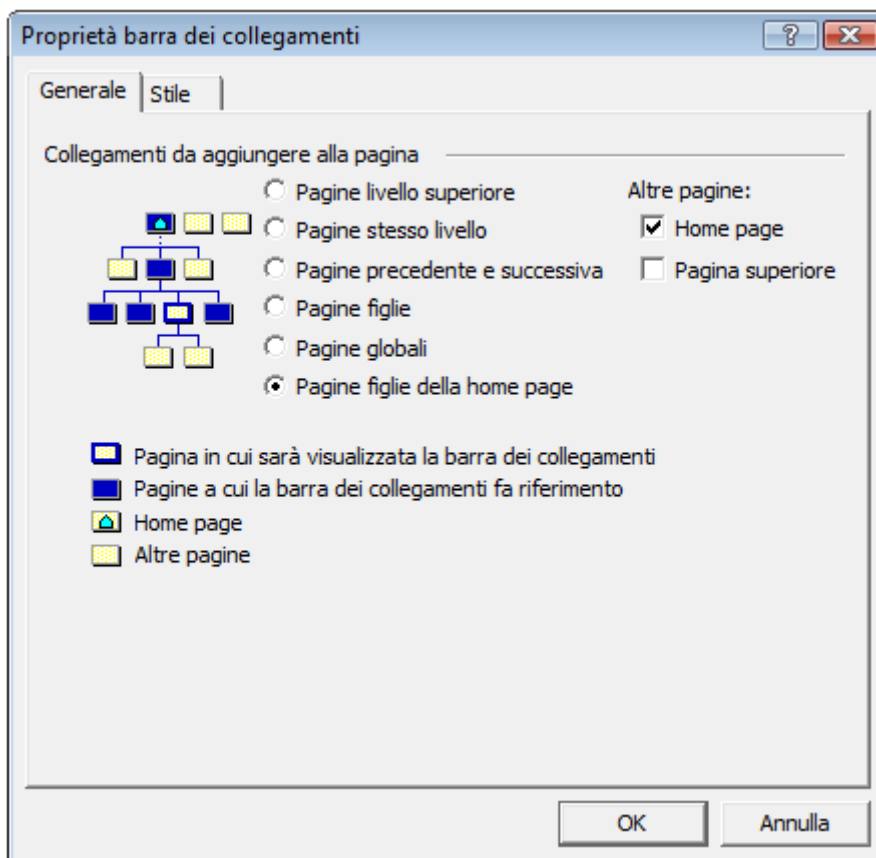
Proprietà barra dei collegamenti

?

Generale | Stile

Collegamenti da aggiungere alla pagina

Pagine livello superiore
Pagine stesso livello
Pagine precedente e successiva
Pagine figlie
Pagine globali
Pagine figlie della home page

Altre pagine:
Home page
Pagina superiore

Pagina in cui sarà visualizzata la barra dei collegamenti
Pagine a cui la barra dei collegamenti fa riferimento
Home page
Altre pagine

OK
Annulla